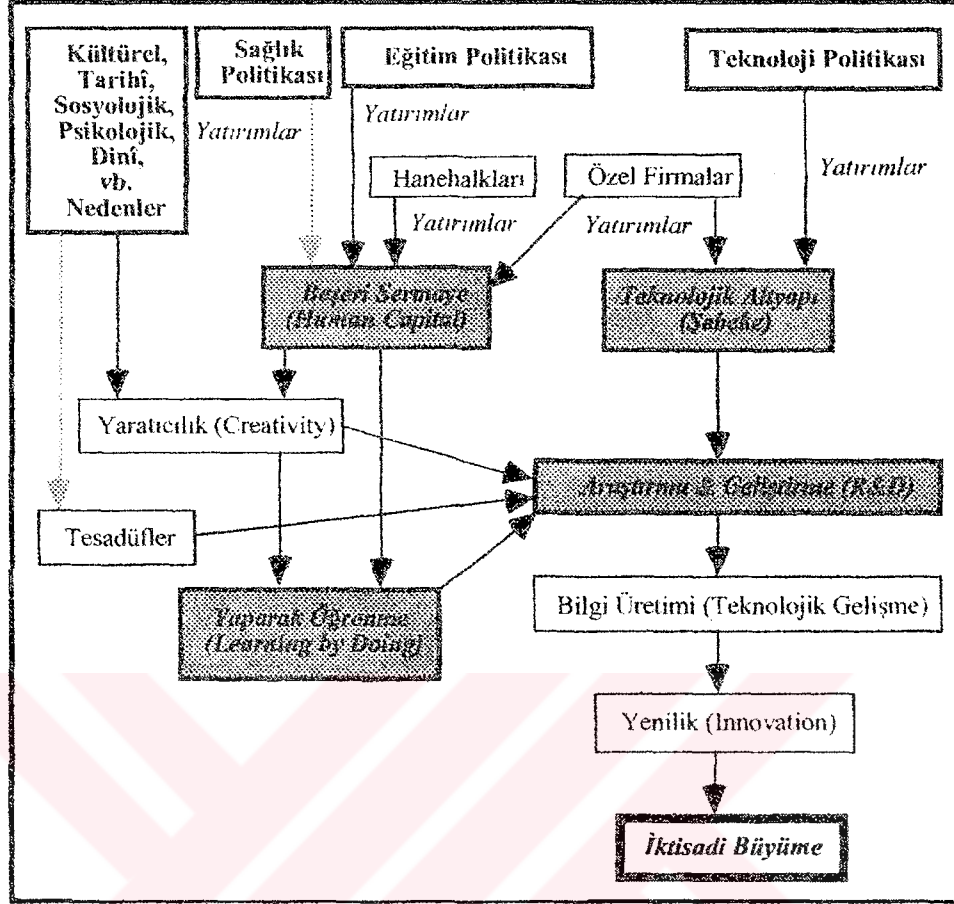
Kültürel, Tarihî, Sosyolojik, Psikolojik, Dinî, vb. Nedenler

Sağlık Politikası

Eğitim Politikası

Teknoloji Politikası

Yatırımlar

Yatırımlar

Yatırımlar

Hanehalkları

Özel Firmalar

Yatırımlar

Yatırımlar

Beşeri Sermaye (Human Capital)

Teknolojik Altyapı (Şebeke)

Yaratıcılık (Creativity)

Araştırma & Geliştirme (R&D)

Tesadüfler

Yaparak Öğrenme (Learning by Doing)

Bilgi Üretimi (Teknolojik Gelişme)

Yenilik (Innovation)

İktisadi Büyüme